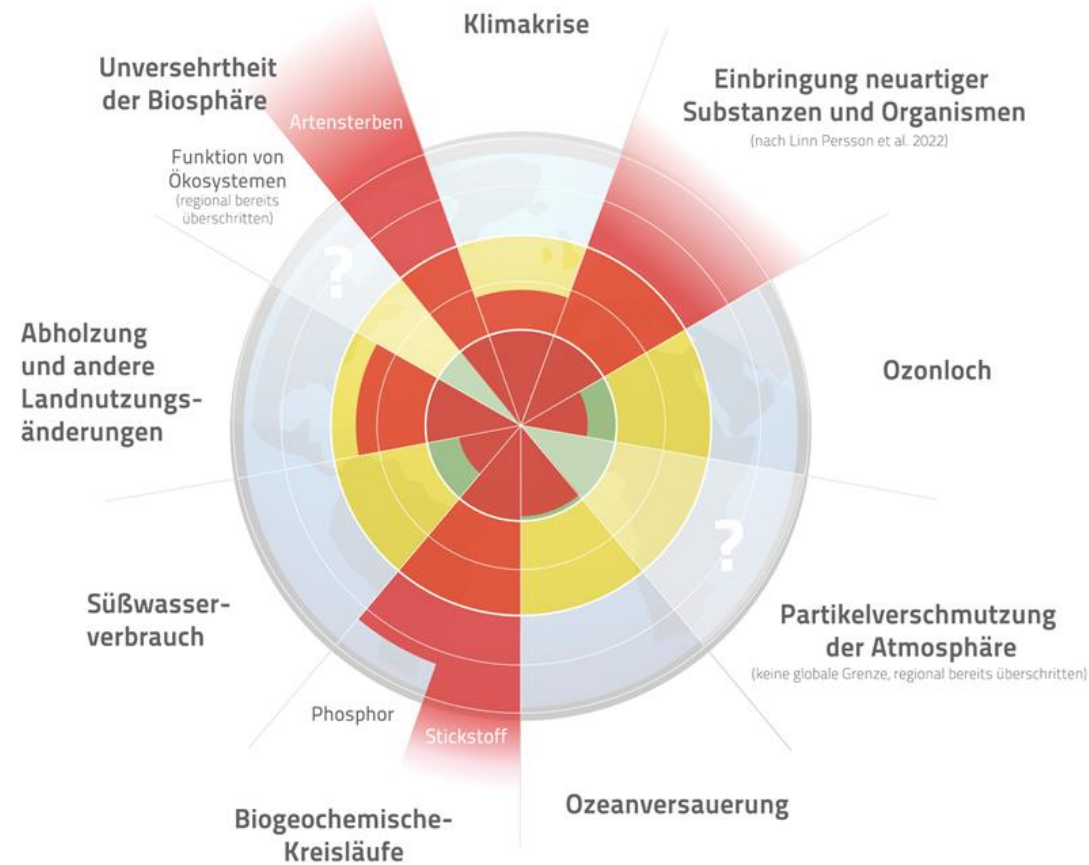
Klimakrise

Unversehrtheit der Biosphäre

Artensterben

Funktion von Ökosystemen
(regional bereits überschritten)

Einbringung neuartiger Substanzen und Organismen
(nach Linn Persson et al. 2022)

Ozonloch

Abholzung und andere Landnutzungsänderungen

?

?

Süßwasserverbrauch

Partikelverschmutzung der Atmosphäre
(keine globale Grenze, regional bereits überschritten)

Phosphor

Stickstoff

Biogeochemische-Kreisläufe

Ozeanversauerung